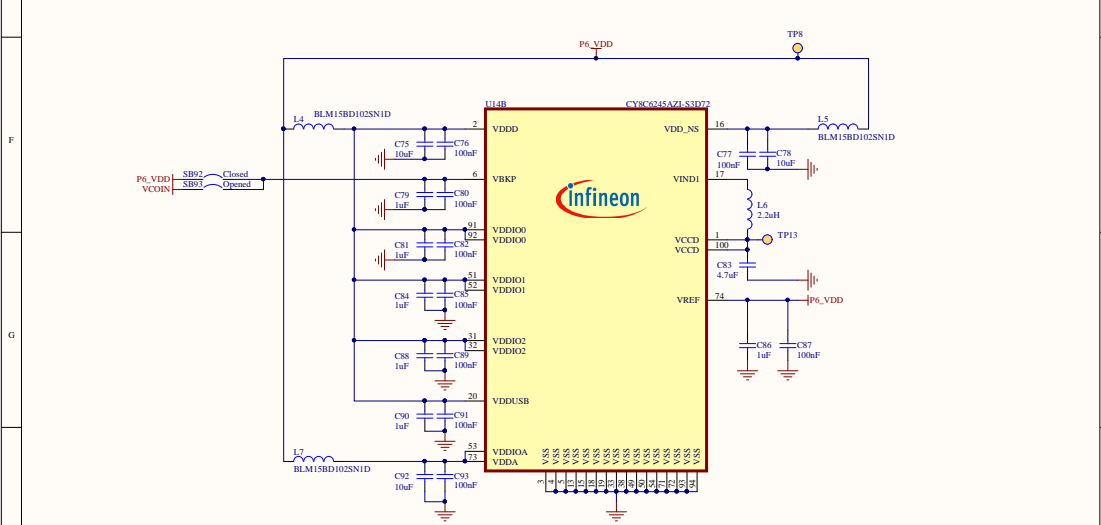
F

G

P6_VDD

TP8

U14B

CY8C6245AZI-S3D72

L4 BLM15BD102SN1D

2 VDDD

C75 10uF

C76 100nF

P6_VDD SB92 Closed

VCOIN SB93 Opened

6 VBKP

C79 1uF

C80 100nF

91 VDDIO0

92 VDDIO0

C81 1uF

C82 100nF

51 VDDIO1

52 VDDIO1

C84 1uF

C85 100nF

31 VDDIO2

32 VDDIO2

C88 1uF

C89 100nF

20 VDDUSB

C90 1uF

C91 100nF

L7 BLM15BD102SN1D

53 VDDIOA

73 VDDA

C92 10uF

C93 100nF

infineon

VDD_NS 16

L5 BLM15BD102SN1D

C77 100nF

C78 10uF

VIND1 17

L6 2.2uH

VCCD 1

VCCD 100

TP13

C83 4.7uF

VREF 74

P6_VDD

C86 1uF

C87 100nF

VSS VSS VSS VSS VSS VSS VSS VSS VSS VSS VSS VSS VSS VSS VSS VSS VSS

3 4 5 13 15 18 19 38 49 50 54 71 72 93 94